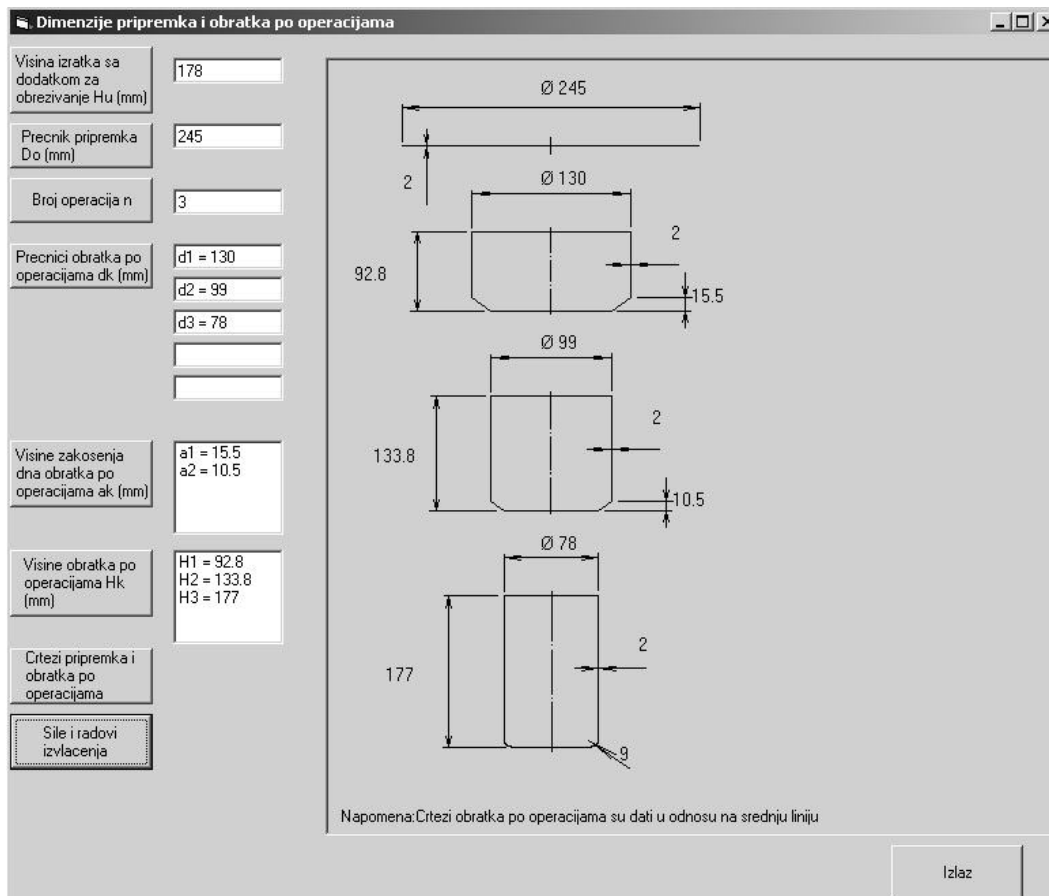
Dimenzije pripremka i obratka po operacijama

Visina izratka sa dodatkom za obrezivanje Hu (mm)
178

Precnik pripremka Do (mm)
245

Broj operacija n
3

Precnici obratka po operacijama dk (mm)
d1 = 130
d2 = 99
d3 = 78

Visine zakosenja dna obratka po operacijama ak (mm)
a1 = 15.5
a2 = 10.5

Visine obratka po operacijama Hk (mm)
H1 = 92.8
H2 = 133.8
H3 = 177

Crtezi pripremka i obratka po operacijama

Sile i radovi izvlacenja

Ø 245
2
Ø 130
2
92.8
15.5
Ø 99
2
133.8
10.5
Ø 78
2
177
9

Napomena:Crtezi obratka po operacijama su dati u odnosu na srednju liniju

Izlaz